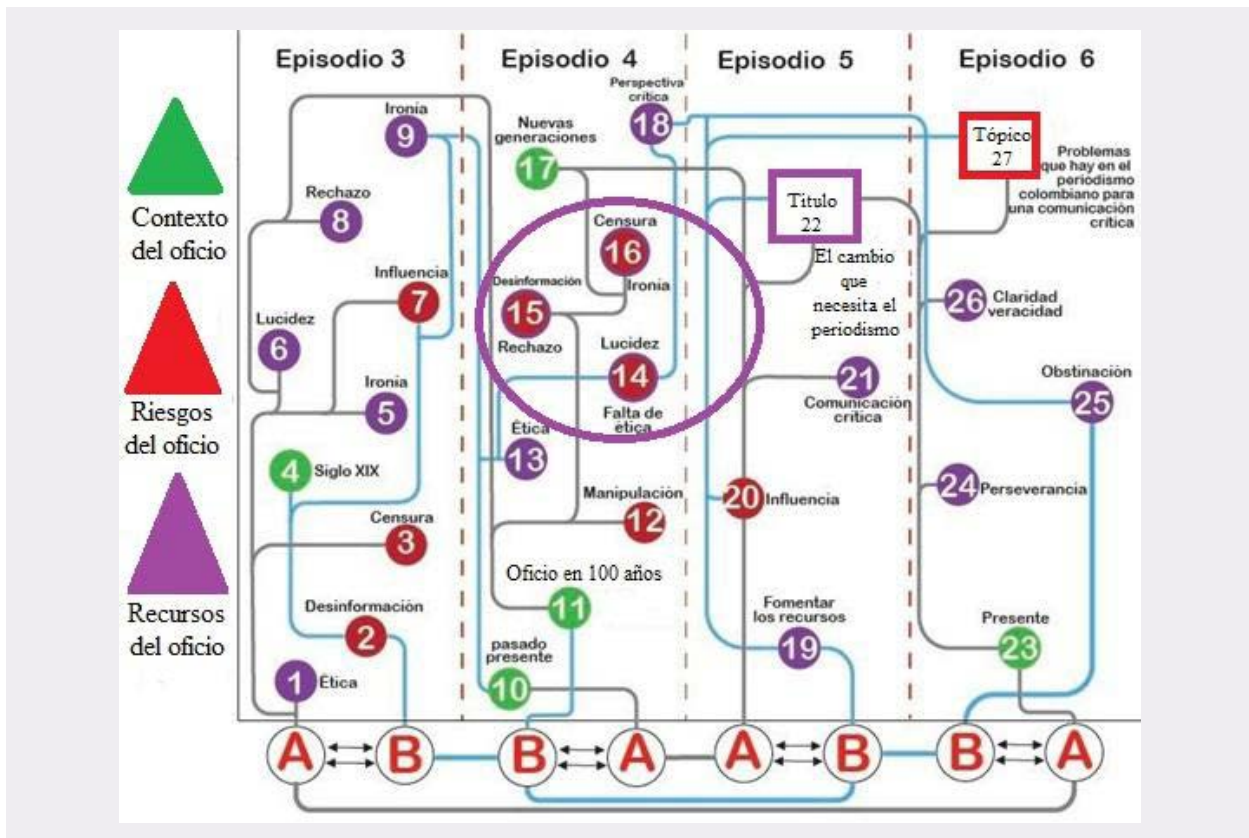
Episodio 3

Episodio 4

Episodio 5

Episodio 6

Contexto del oficio

Riesgos del oficio

Recursos del oficio

Ironía
9

Rechazo
8

Influencia
7

Lucidez
6

Ironia
5

4 Siglo XIX

Censura
3

Desinformación
2

1 Ética

Nuevas generaciones
17

Perspectiva crítica
18

Censura
16

Desinformación
15

Ironia

Rechazo

Lucidez
14

Falta de etica

Ética
13

Manipulación
12

Oficio en 100 años
11

pasado presente
10

Titulo
22

El cambio que necesita el periodismo

21
Comunicación crítica

20 Influencia

Fomentar los recursos
19

Tópico
27

Problemas que hay en el periodismo colombiano para una comunicación crítica

26 Claridad veracidad

Obstinación
25

24 Perseverancia

Presente
23

A B B A A B B A